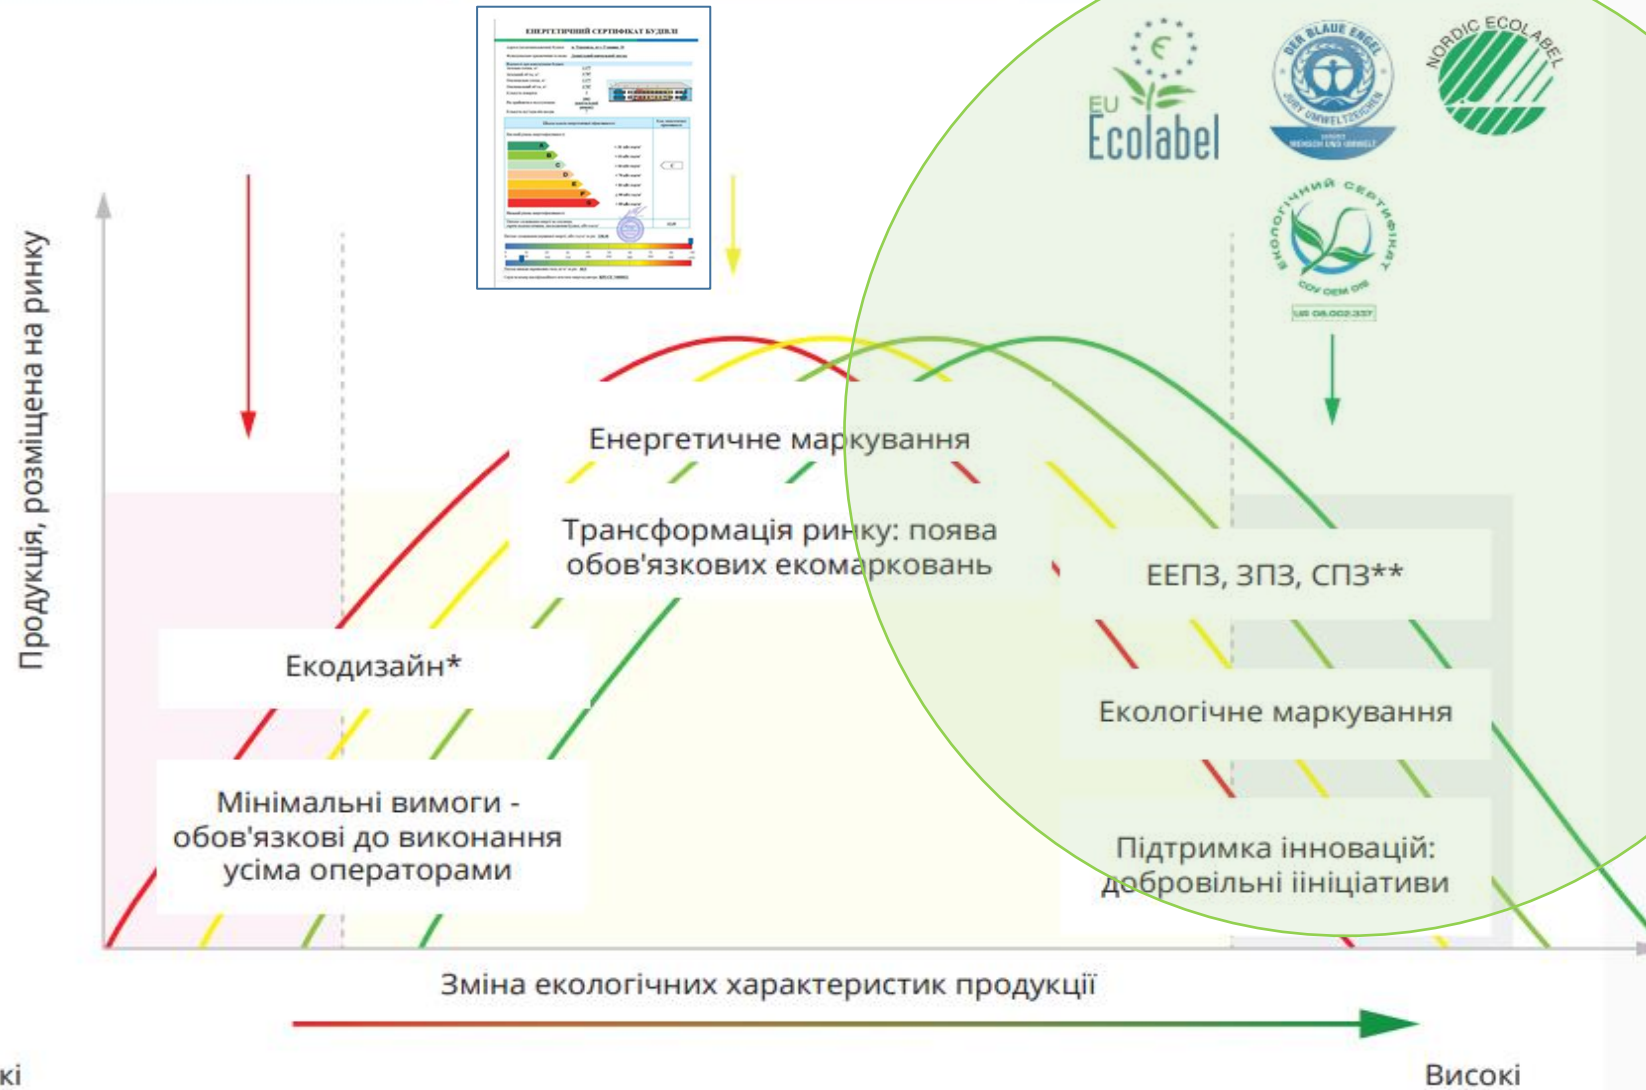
ЕНЕРГЕТИЧНИЙ СЕРТИФІКАТ БУДІВЛІ

EU Ecolabel

DER BLAUE ENGEL
JURY UMWELTZEICHEN

NORDIC ECOLABEL

ЕКОЛОГІЧНИЙ СЕРТИФІКАТ
UA 08.002.337

Продукція, розміщена на ринку

Енергетичне маркування

Трансформація ринку: поява обов'язкових екомаркувань

ЕЕПЗ, ЗПЗ, СПЗ**

Екодизайн*

Екологічне маркування

Мінімальні вимоги - обов'язкові до виконання усіма операторами

Підтримка інновацій: добровільні ііініціативи

Зміна екологічних характеристик продукції

кі

Високі